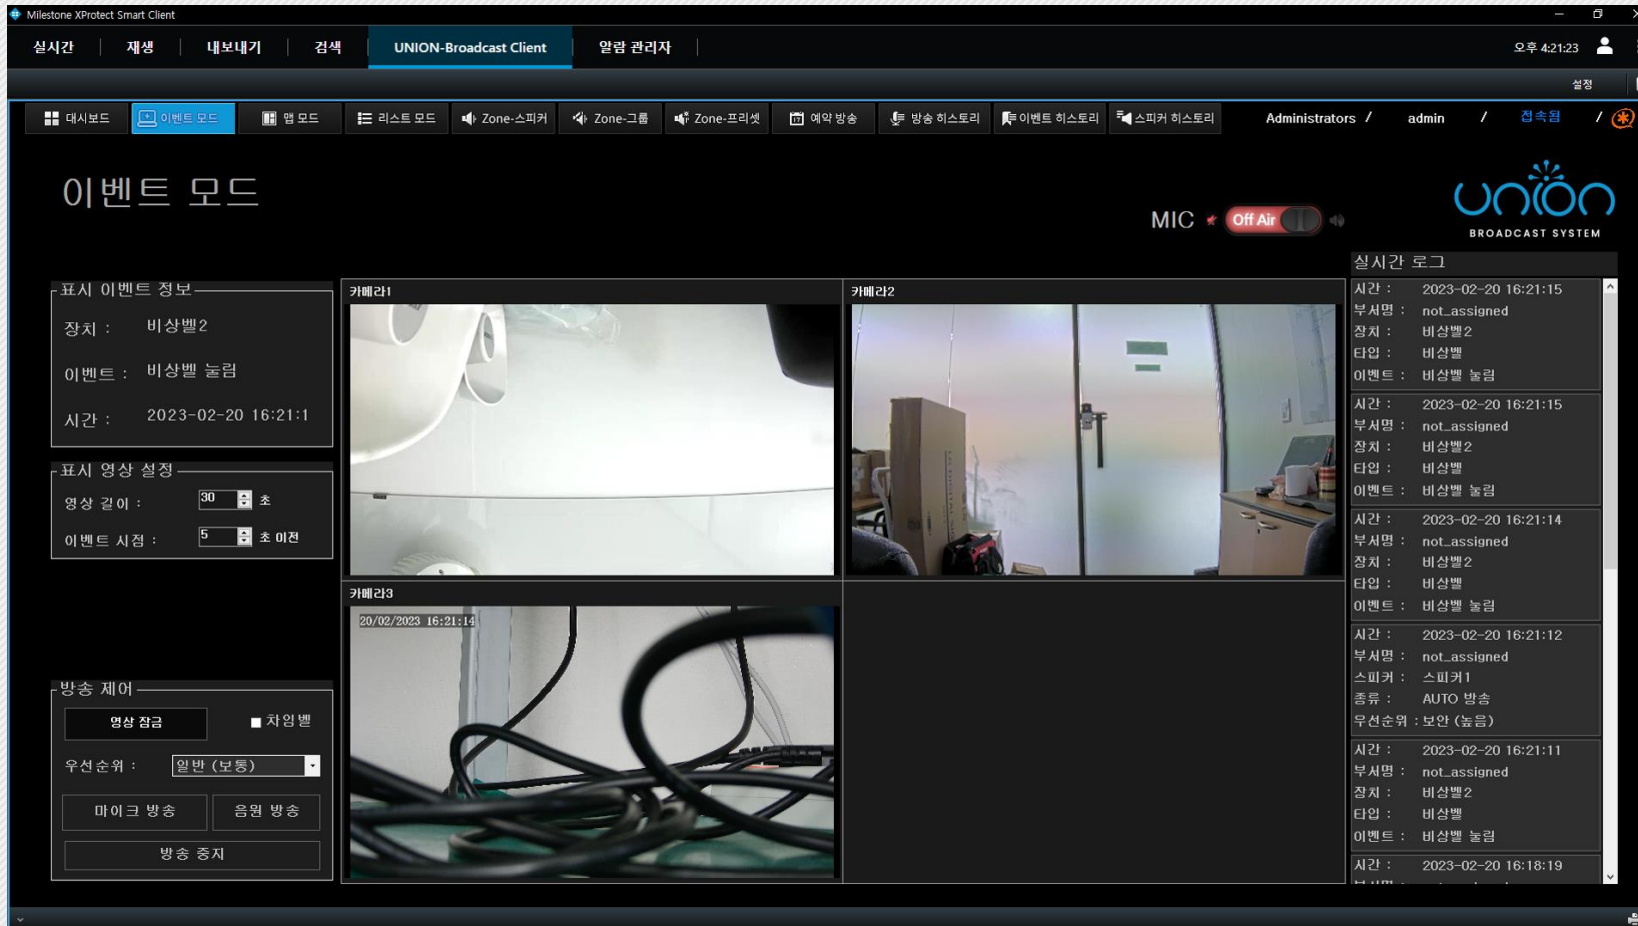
Milestone XProtect Smart Client

실시간 재생 내보내기 검색 UNION-Broadcast Client 알람 관리자

오후 4:21:23

설정

대시보드 이벤트 모드 맵 모드 리스트 모드 Zone-스피커 Zone-그룹 Zone-프리셋 예약 방송 방송 히스토리 이벤트 히스토리 스피커 히스토리

Administrators / admin / 접속됨 /

이벤트 모드

MIC Off Air

union
BROADCAST SYSTEM

표시 이벤트 정보
장치 : 비상벨2
이벤트 : 비상벨 눌림
시간 : 2023-02-20 16:21:1

표시 영상 설정
영상 길이 : 30 초
이벤트 시점 : 5 초 이전

카메라1

카메라2

카메라3
20/02/2023 16:21:14

방송 제어
영상 잠금
차임벨
우선순위 : 일반 (보통)
마이크 방송 음원 방송
방송 중지

실시간 로그
시간 : 2023-02-20 16:21:15
부서명 : not_assigned
장치 : 비상벨2
타입 : 비상벨
이벤트 : 비상벨 눌림

시간 : 2023-02-20 16:21:15
부서명 : not_assigned
장치 : 비상벨2
타입 : 비상벨
이벤트 : 비상벨 눌림

시간 : 2023-02-20 16:21:14
부서명 : not_assigned
장치 : 비상벨2
타입 : 비상벨
이벤트 : 비상벨 눌림

시간 : 2023-02-20 16:21:12
부서명 : not_assigned
스피커 : 스피커1
종류 : AUTO 방송
우선순위 : 보안 (높음)

시간 : 2023-02-20 16:21:11
부서명 : not_assigned
장치 : 비상벨2
타입 : 비상벨
이벤트 : 비상벨 눌림

시간 : 2023-02-20 16:18:19
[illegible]